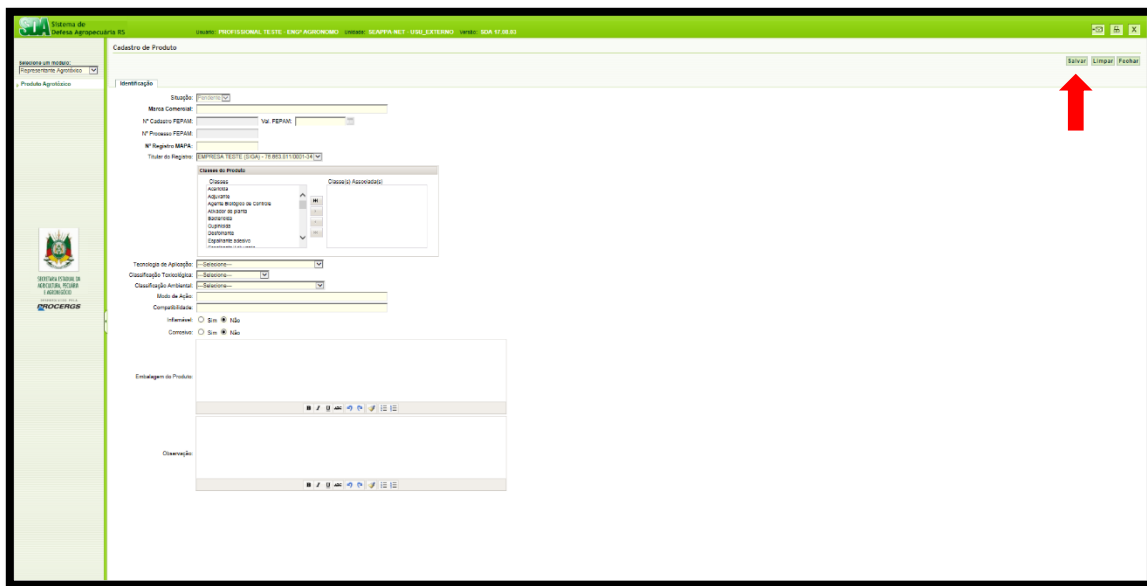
SDA Sistema de Defesa Agropecuária RS

Usuário: PROFISSIONAL TESTE - ENGº AGRONOMO Unidade: SEAPPA-NET - USU_EXTERNO Versão: SDA 17.08.03

Cadastro de Produto

Selecione um módulo:
Representante Agrotóxico

Produto Agrotóxico

Salvar Limpar Fechar

Identificação

Situação: Pendente

Marca Comercial:

Nº Cadastro FEPAM:

Val. FEPAM:

Nº Processo FEPAM:

Nº Registro MAPA:

Titular do Registro: EMPRESA TESTE (SIGA) - 78.863.011/0001-24

Classes do Produto

Classes
Acaricida
Adjuvante
Agente Biológico de Controle
Ativador de planta
Bactericida
Cupinicida
Desfolhante
Espalhante adesivo

Classe(s) Associada(s)

Tecnologia de Aplicação: --Selecione--

Classificação Toxicológica: --Selecione--

Classificação Ambiental: --Selecione--

Modo de Ação:

Compatibilidade:

Inflamável: Sim Não

Corrosivo: Sim Não

Embalagem do Produto:

Observação:

SECRETARIA ESTADUAL DA AGRICULTURA, PECUÁRIA E AGRONEGÓCIO

PROCERGS